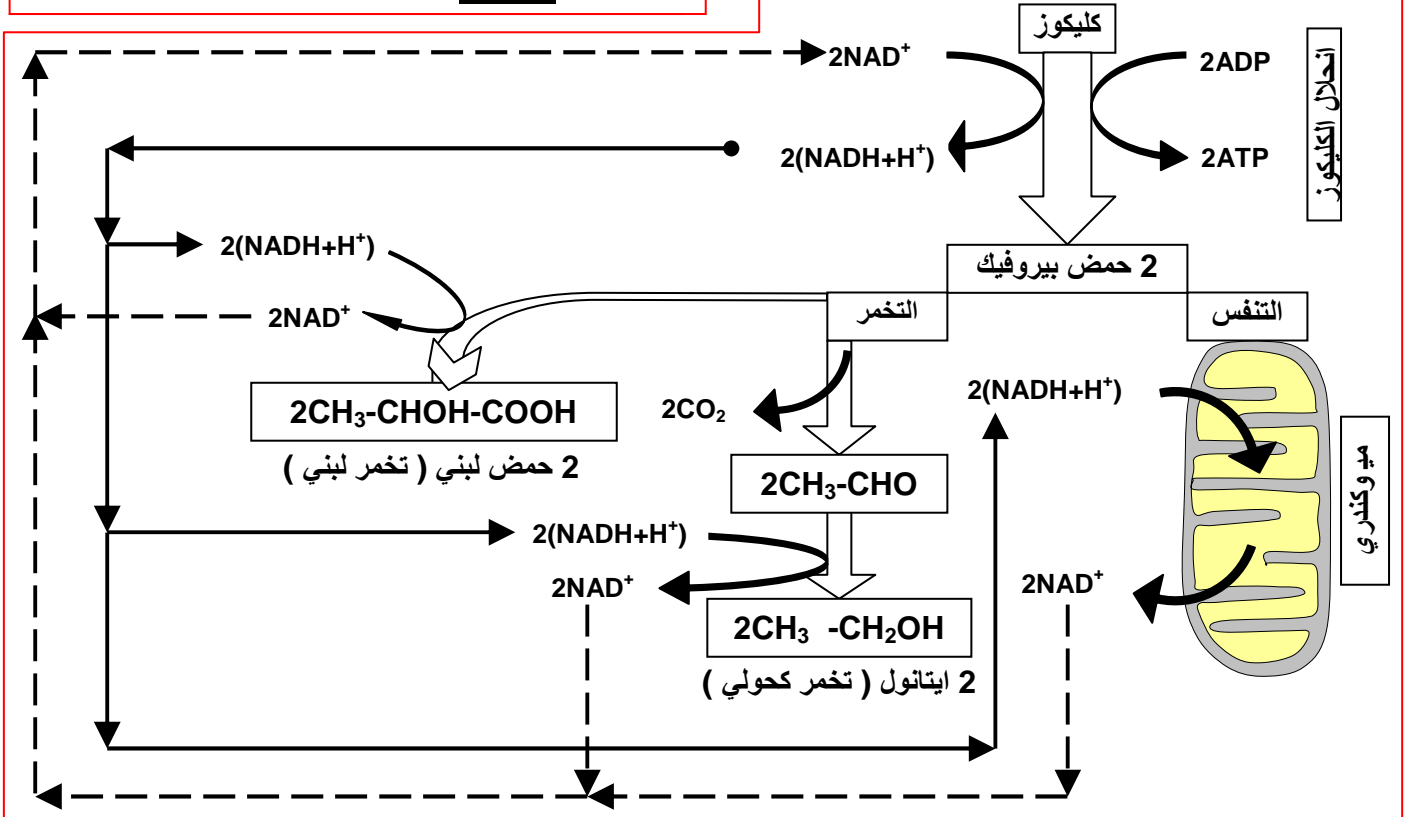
كليكوز

انحلال الكليكوز

$2NAD^+$

2ADP

$2(NADH+H^+)$

2ATP

2 حمض بيروفيك

التخمر

التنفس

$2(NADH+H^+)$

$2NAD^+$

$2CH_3$-CHOH-COOH

2 حمض لبني ( تخمر لبني )

$2CO_2$

$2(NADH+H^+)$

$2CH_3$-CHO

ميوكندري

$2(NADH+H^+)$

$2NAD^+$

$2NAD^+$

$2CH_3$ -$CH_2OH$

2 ايتانول ( تخمر كحولي )